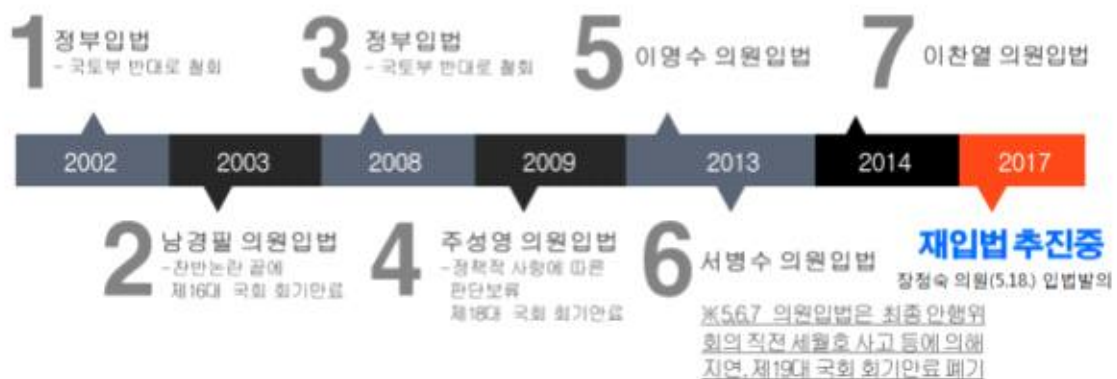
1 정부입법
- 국토부 반대로 철회

3 정부입법
- 국토부 반대로 철회

5 이영수 의원입법

7 이찬열 의원입법

2002
2003
2008
2009
2013
2014
2017

2 남경필 의원입법
-찬반논란 끝에
제16대 국회 회기만료

4 주성영 의원입법
-정책적 사항에 따른
판단보류
제18대 국회 회기만료

6 서병수 의원입법

※5,6,7 의원입법은 최종 안행위
회의 직전 세월호 사고 등에 의해
지연, 제19대 국회 회기만료 폐기

재입법 추진중
장정숙 의원(5.18.) 입법발의